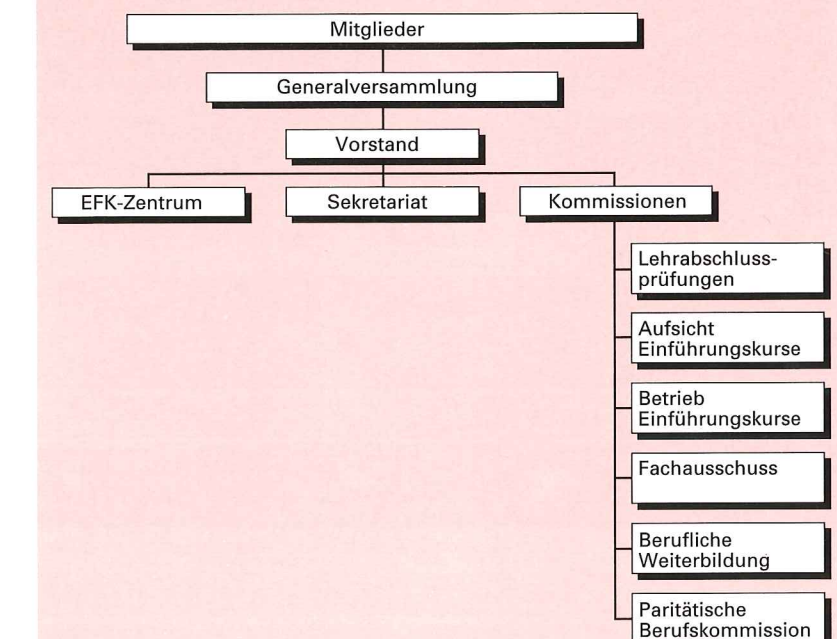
Mitglieder

Generalversammlung

Vorstand

EFK-Zentrum

Sekretariat

Kommissionen

Lehrabschlussprüfungen

Aufsicht Einführungskurse

Betrieb Einführungskurse

Fachausschuss

Berufliche Weiterbildung

Paritätische Berufskommission